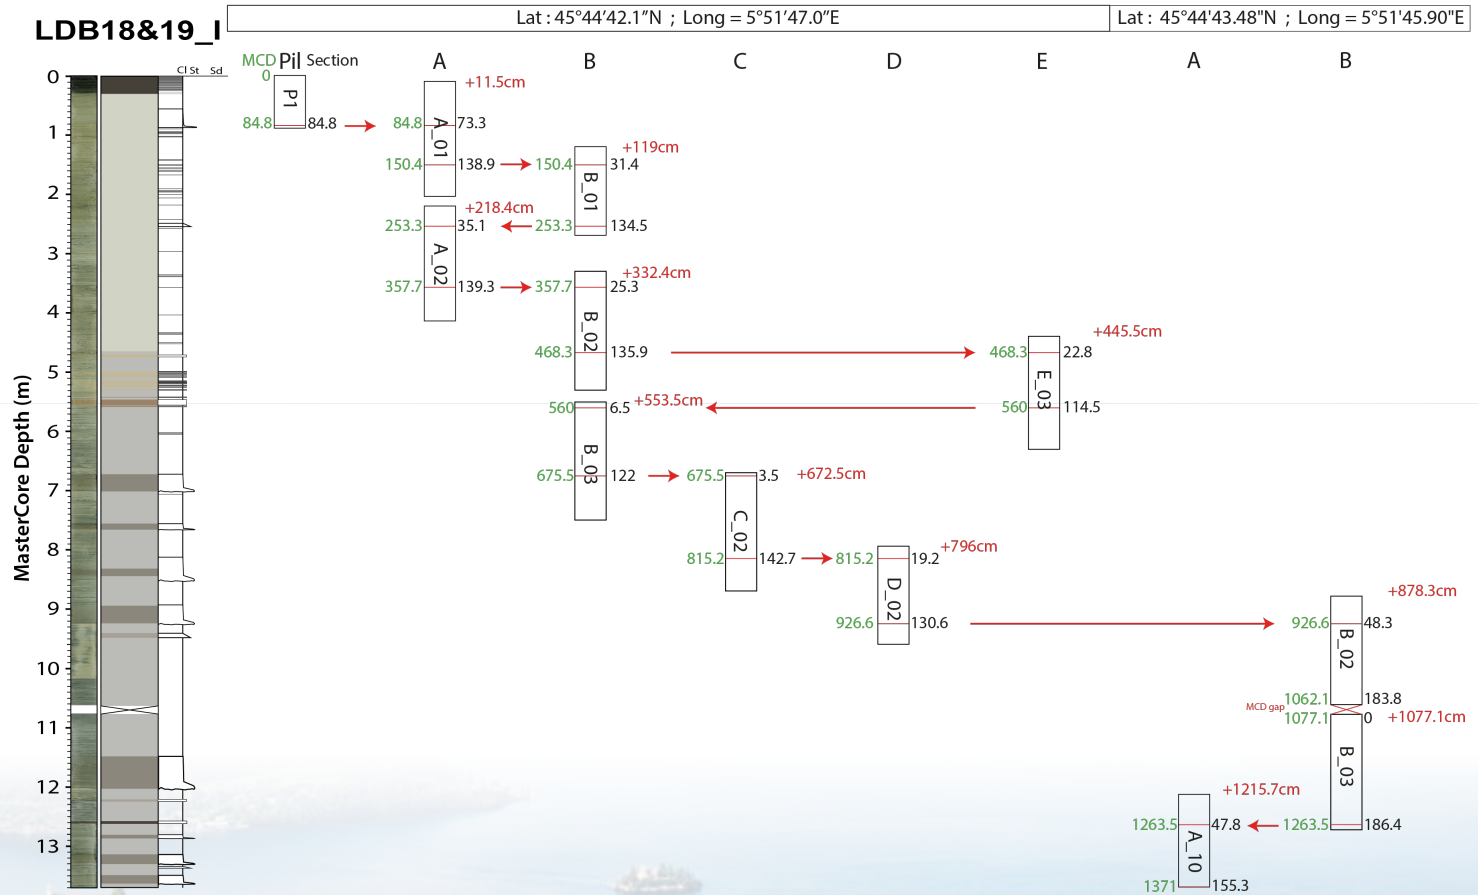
LDB18&19_I

Lat : 45°44'42.1"N ; Long = 5°51'47.0"E

Lat : 45°44'43.48"N ; Long = 5°51'45.90"E

Cl St Sd

MCD Pil Section

A B C D E A B

0 1 2 3 4 5 6 7 8 9 10 11 12 13

MasterCore Depth (m)

0
P1
84.8 84.8

+11.5cm
84.8 A_01 73.3
150.4 138.9

+119cm
150.4 B_01 31.4
134.5

+218.4cm
253.3 A_02 35.1
253.3
357.7 139.3

+332.4cm
357.7 B_02 25.3
468.3 135.9

+445.5cm
468.3 E_03 22.8
560 114.5

560 B_03 6.5
+553.5cm
675.5 122

675.5 C_02 3.5
+672.5cm
815.2 142.7

+796cm
815.2 D_02 19.2
926.6 130.6

+878.3cm
926.6 B_02 48.3
1062.1 183.8
MCD gap
1077.1 B_03 0
+1077.1cm
1263.5 186.4

+1215.7cm
1263.5 A_10 47.8
1371 155.3